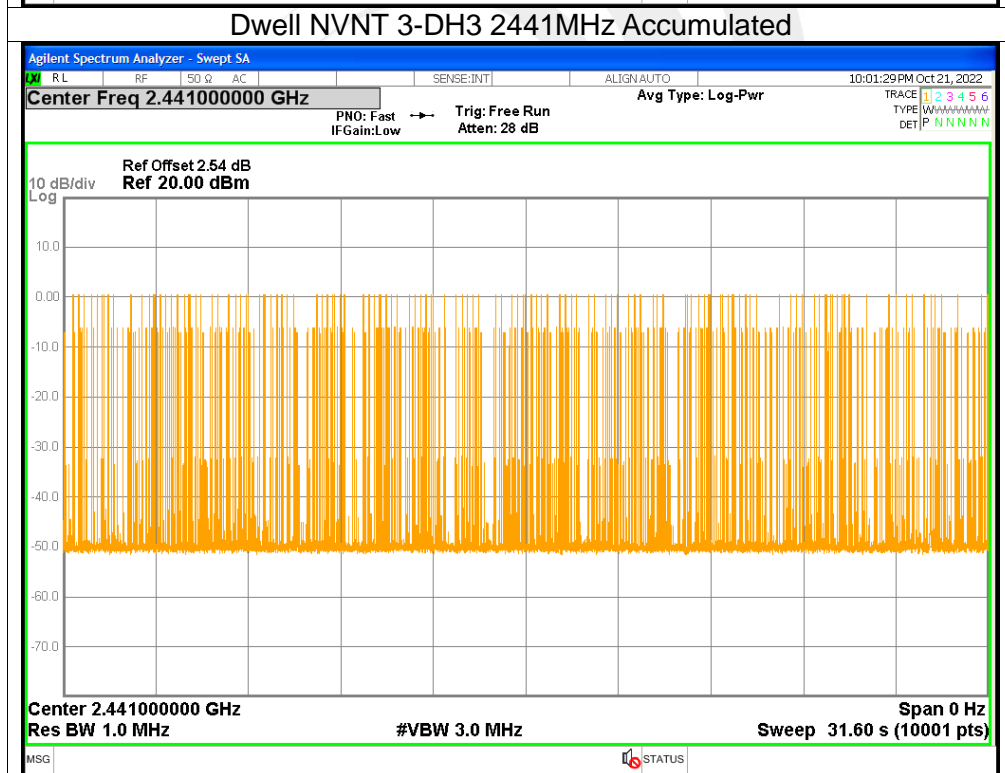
Dwell NVNT 3-DH3 2441MHz Accumulated

Agilent Spectrum Analyzer - Swept SA

LXI RL RF 50 Ω AC SENSE:INT ALIGN AUTO 10:01:29 PM Oct 21, 2022

Center Freq 2.441000000 GHz

PNO: Fast IFGain:Low Trig: Free Run Atten: 28 dB Avg Type: Log-Pwr

TRACE 1 2 3 4 5 6
TYPE W
DET P N N N N N

Ref Offset 2.54 dB
10 dB/div Ref 20.00 dBm
Log

10.0
0.00
-10.0
-20.0
-30.0
-40.0
-50.0
-60.0
-70.0

Center 2.441000000 GHz
Res BW 1.0 MHz #VBW 3.0 MHz
Span 0 Hz
Sweep 31.60 s (10001 pts)

MSG STATUS